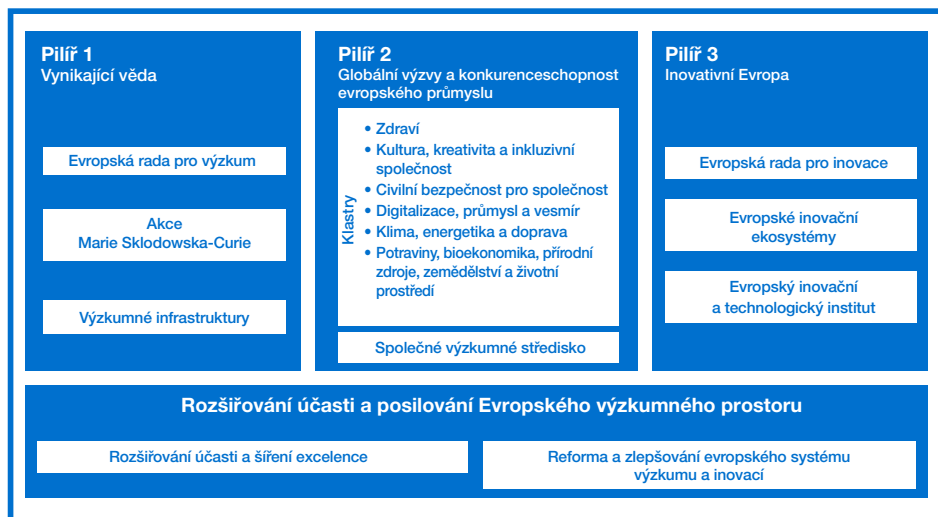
Pilíř 1
Vynikající věda

Evropská rada pro výzkum

Akce
Marie Sklodowska-Curie

Výzkumné infrastruktury

Pilíř 2
Globální výzvy a konkurenceschopnost evropského průmyslu

Klastry

• Zdraví
• Kultura, kreativita a inkluzivní společnost
• Civilní bezpečnost pro společnost
• Digitalizace, průmysl a vesmír
• Klima, energetika a doprava
• Potraviny, bioekonomika, přírodní zdroje, zemědělství a životní prostředí

Společné výzkumné středisko

Pilíř 3
Inovativní Evropa

Evropská rada pro inovace

Evropské inovační ekosystémy

Evropský inovační a technologický institut

Rozšiřování účasti a posilování Evropského výzkumného prostoru

Rozšiřování účasti a šíření excelence

Reforma a zlepšování evropského systému výzkumu a inovací